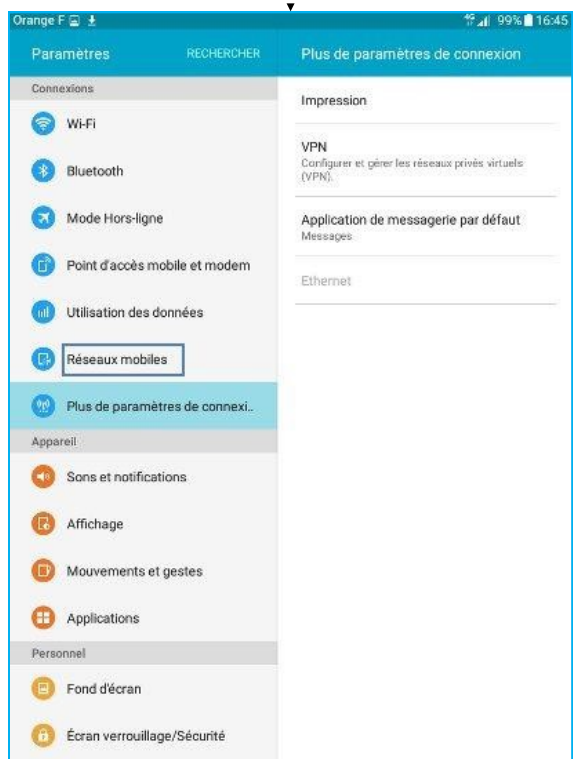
Orange F
99% 16:45

Paramètres
RECHERCHER

Connexions

Wi-Fi

Bluetooth

Mode Hors-ligne

Point d'accès mobile et modem

Utilisation des données

Réseaux mobiles

Plus de paramètres de connexi..

Appareil

Sons et notifications

Affichage

Mouvements et gestes

Applications

Personnel

Fond d'écran

Écran verrouillage/Sécurité

Plus de paramètres de connexion

Impression

VPN
Configurer et gérer les réseaux privés virtuels (VPN).

Application de messagerie par défaut
Messages

Ethernet